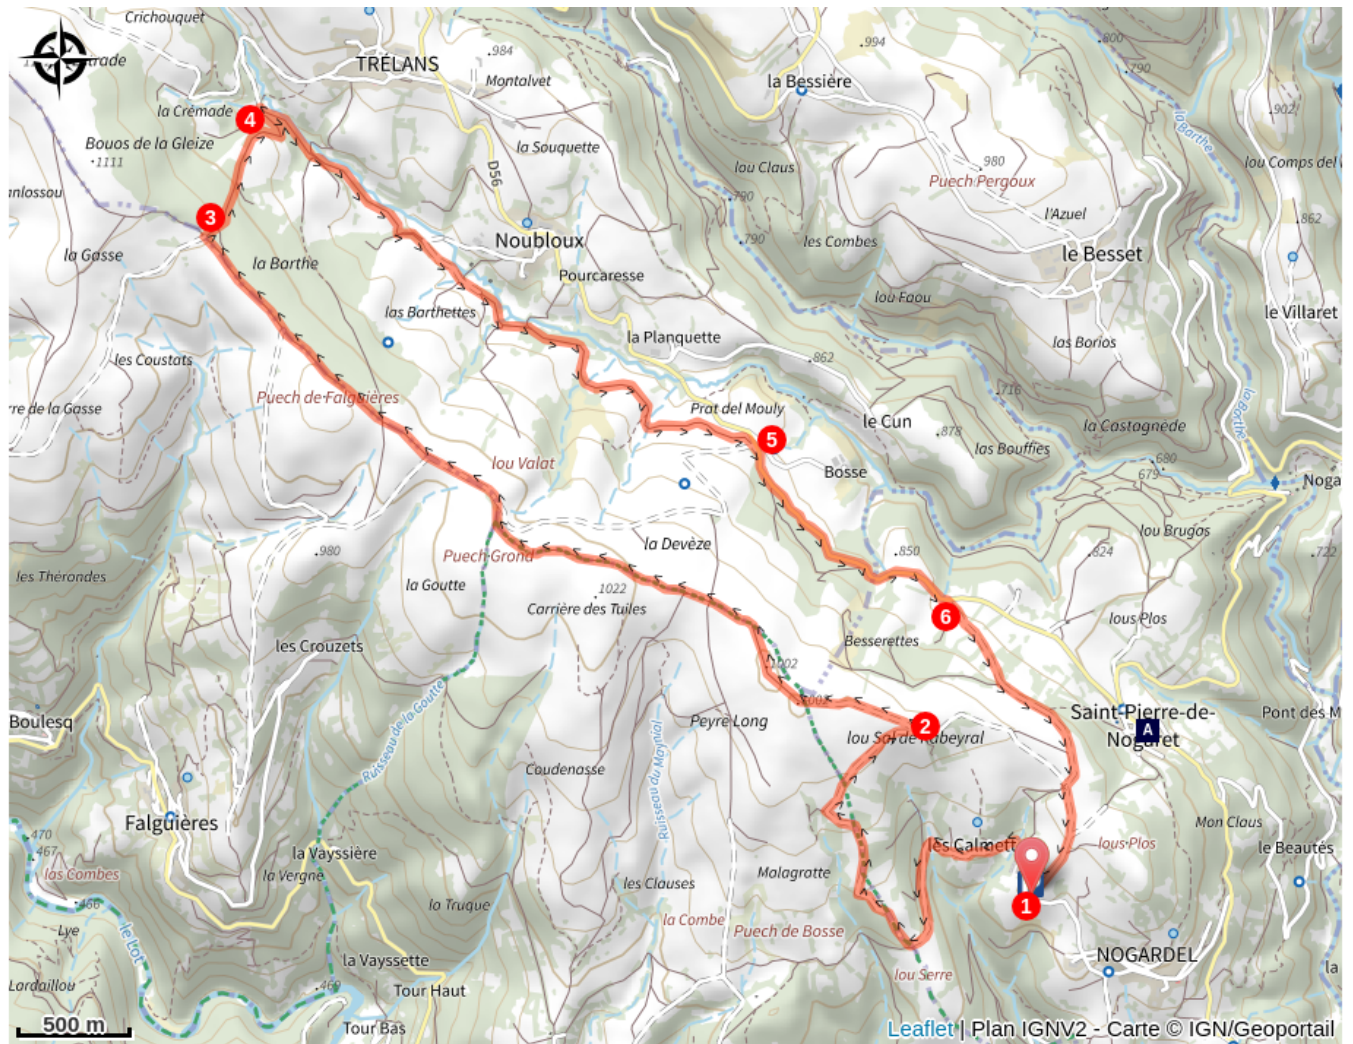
Crichouquet
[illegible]rade
TRÉLANS
.984
Montalvet
la Bessière
.994
800
790
la Crémade
4
Bouos de la Gleize
.1111
la Souquette
D56
lou Claus
980
Puech Pergoux
la Barthe
.902
lou Comps del
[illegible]nlossou
3
la Gasse
la Barthe
Noubloux
.790
.790
les Combes
l'Azuel
le Besset
.862
Pourcaresse
lou Faou
le Villaret
las Barthettes
la Planquette
las Borios
les Coustats
.862
716
Puech de Falgières
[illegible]re de la Gasse
Prat del Mouly
le Cun
.878
la Castagnède
la Barthe
5
lou Valat
las Bouffies
Bosse
680
679
Noga
la Devèze
lou Brugos
.850
.824
.722
les Thérondes
.980
Puech-Grond
la Goutte
1022
Carrière des Tuiles
6
lous Plos
Besserettes
les Crouzets
1002
Saint-Pierre-de-Nogaret
Pont des M
A
Boulesq
1005
2
Peyre Long
lou Sol de Rabeyral
Ruisseau de la Goutte
Coudenasse
Ruisseau du Maynial
Mon Claus
les Calmettes
lous Plos
le Beautés
Falgières
470
467
la Vayssière
la Vergne
Malagrotte
las Combes
les Clauses
1
466
la Truque
la Combe
Puech de Bosse
Lye
le Lot
la Vayssette
lou Serre
NOGARDEL
la
Tour Haut
Lardaillou
460
500 m
Tour Bas
Leaflet | Plan IGNV2 - Carte © IGN/Geoportail